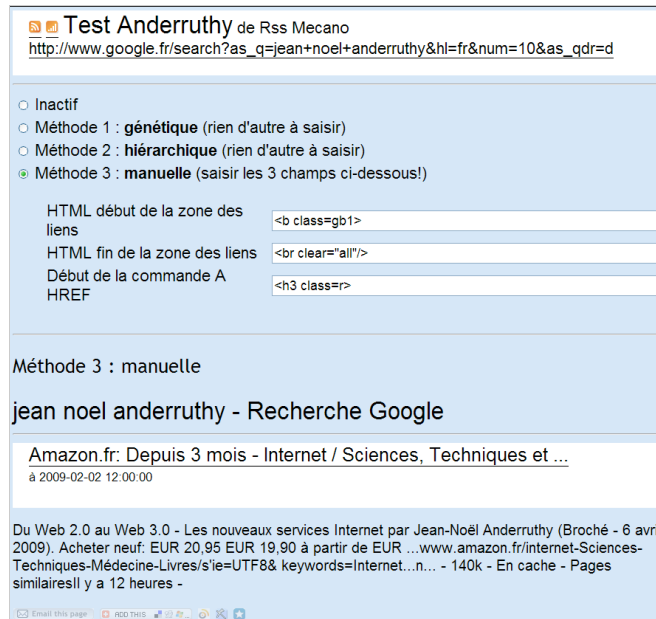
Test Anderruthy de Rss Mecano
http://www.google.fr/search?as_q=jean+noel+anderruthy&hl=fr&num=10&as_qdr=d

Inactif
Méthode 1 : **génétique** (rien d'autre à saisir)
Méthode 2 : **hiérarchique** (rien d'autre à saisir)
Méthode 3 : **manuelle** (saisir les 3 champs ci-dessous!)

| | |
|---|---|
| HTML début de la zone des liens | <b class=gb1> |
| HTML fin de la zone des liens | <br clear="all"/> |
| Début de la commande A HREF | <h3 class=r> |

Méthode 3 : manuelle

jean noel anderruthy - Recherche Google

Amazon.fr: Depuis 3 mois - Internet / Sciences, Techniques et ...
à 2009-02-02 12:00:00

Du Web 2.0 au Web 3.0 - Les nouveaux services Internet par Jean-Noël Anderruthy (Broché - 6 avr 2009). Acheter neuf: EUR 20,95 EUR 19,90 à partir de EUR ...www.amazon.fr/internet-Sciences-Techniques-Médecine-Livres/s'ie=UTF8& keywords=Internet...n... - 140k - En cache - Pages similairesIl y a 12 heures -

Email this page ADD THIS